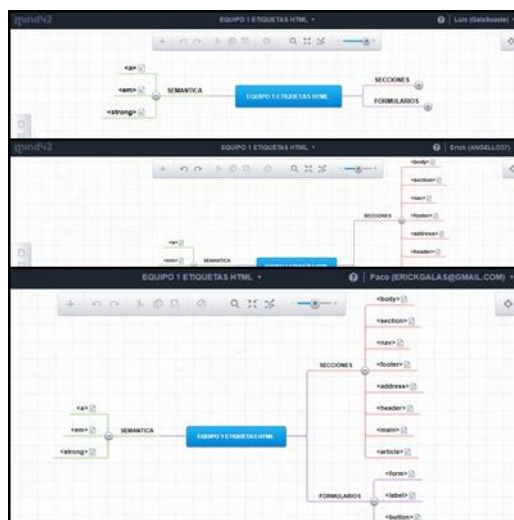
mind42
EQUIPO 1 ETIQUETAS HTML
Luis (Galahusstel
<a>
<em>
<strong>
SEMANTICA
EQUIPO 1 ETIQUETAS HTML
SECCIONES
FORMULARIOS

mind42
EQUIPO 1 ETIQUETAS HTML
Erick (ANGELLO37)
<body>
<section>
<nav>
<footer>
<address>
<header>
SECCIONES
<a>
<em>
SEMANTICA

EQUIPO 1 ETIQUETAS HTML
Paco (ERICKGALAS@GMAIL.COM)
<body>
<section>
<nav>
<footer>
<address>
<header>
<main>
<article>
SECCIONES
<a>
<em>
<strong>
SEMANTICA
EQUIPO 1 ETIQUETAS HTML
FORMULARIOS
<form>
<label>
<button>